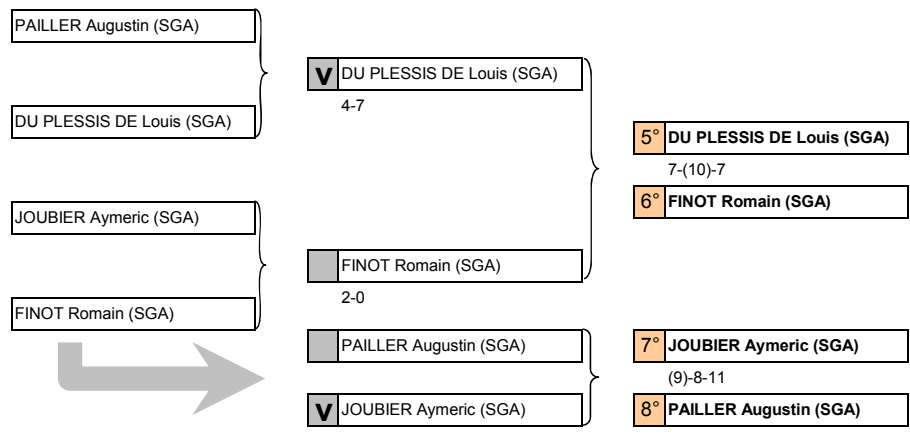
PAILLER Augustin (SGA)

DU PLESSIS DE Louis (SGA)

JOUBIER Aymeric (SGA)

FINOT Romain (SGA)

V DU PLESSIS DE Louis (SGA)

4-7

FINOT Romain (SGA)

2-0

PAILLER Augustin (SGA)

V JOUBIER Aymeric (SGA)

5° **DU PLESSIS DE Louis (SGA)**

7-(10)-7

6° **FINOT Romain (SGA)**

7° **JOUBIER Aymeric (SGA)**

(9)-8-11

8° **PAILLER Augustin (SGA)**